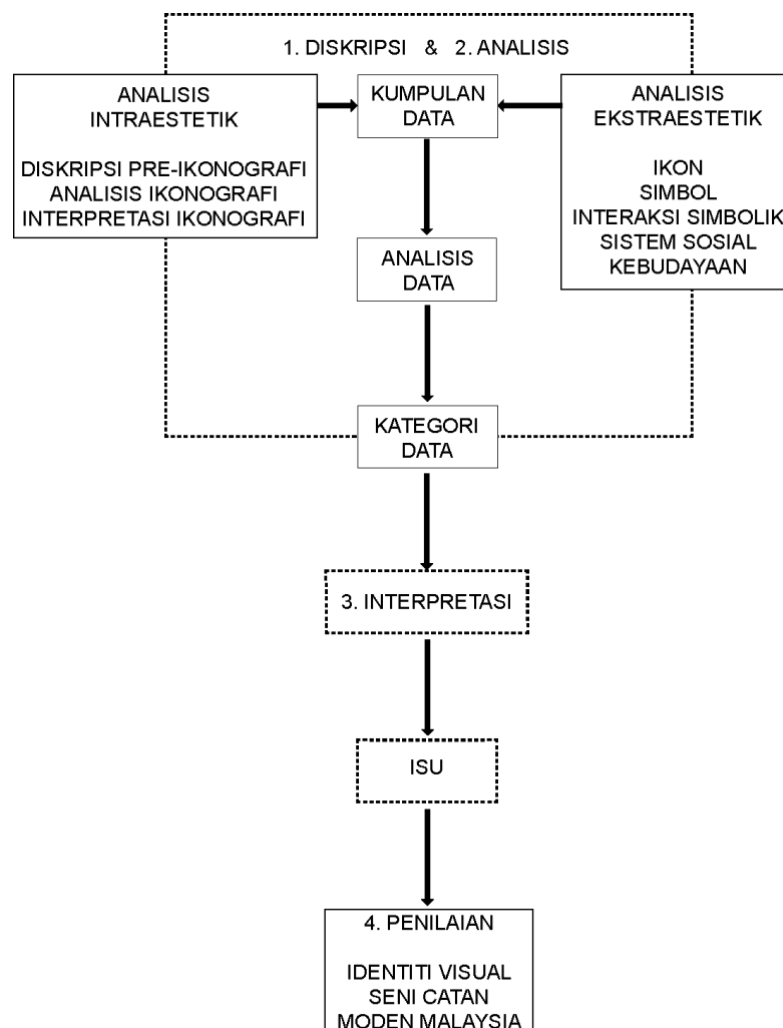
1. DISKRIPSI & 2. ANALISIS

ANALISIS
INTRAESTETIK

DISKRIPSI PRE-IKONOGRAFI
ANALISIS IKONOGRAFI
INTERPRETASI IKONOGRAFI

KUMPULAN
DATA

ANALISIS
EKSTRAESTETIK

IKON
SIMBOL
INTERAKSI SIMBOLIK
SISTEM SOSIAL
KEBUDAYAAN

ANALISIS
DATA

KATEGORI
DATA

3. INTERPRETASI

ISU

4. PENILAIAN

IDENTITI VISUAL
SENI CATAN
MODEN MALAYSIA